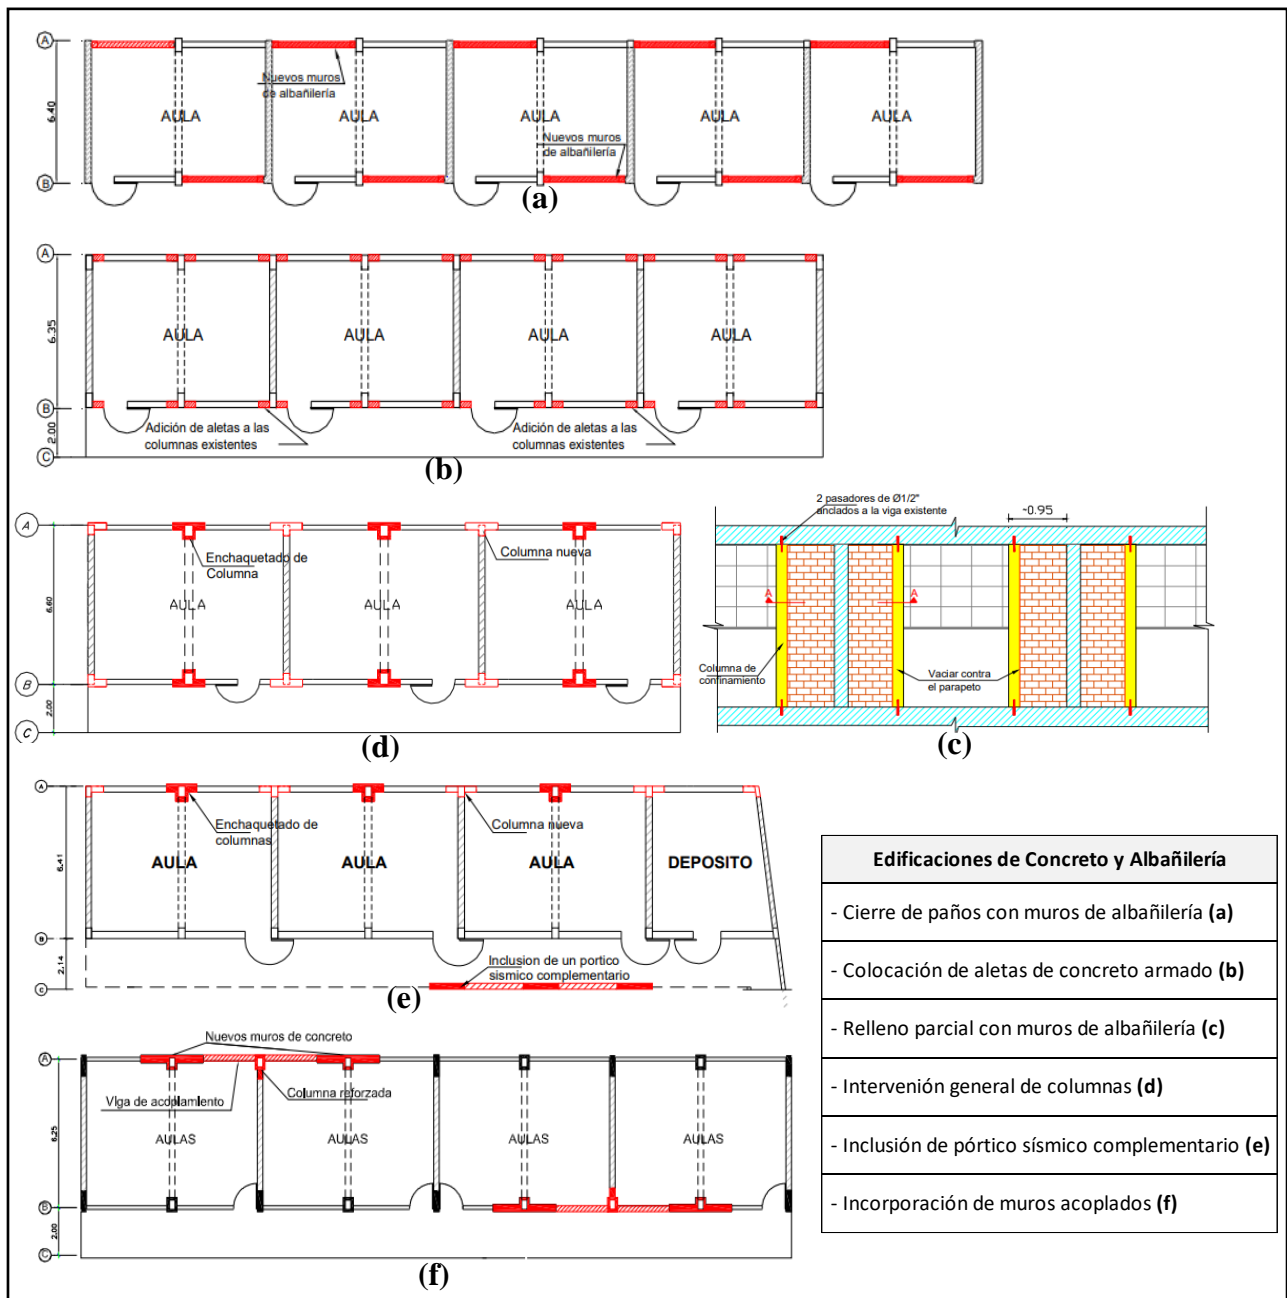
A
B
6.40
Nuevos muros de albañilería
AULA
AULA
AULA
AULA
AULA
Nuevos muros de albañilería
(a)

A
B
C
6.35
2.00
AULA
AULA
AULA
AULA
Adición de aletas a las columnas existentes
Adición de aletas a las columnas existentes
(b)

A
B
C
6.60
2.00
Enchaquetado de Columna
Columna nueva
AULA
AULA
AULA
(d)

2 pasadores de Ø1/2" anclados a la viga existente
~0.95
A
A
Columna de confinamiento
Vaciar contra el parapeto
(c)

A
B
C
6.41
2.14
Enchaquetado de columnas
Columna nueva
AULA
AULA
AULA
DEPOSITO
Inclusion de un portico sismico complementario
(e)

A
B
C
6.25
2.00
Nuevos muros de concreto
Viga de acoplamiento
Columna reforzada
AULAS
AULAS
AULAS
AULAS
(f)

| Edificaciones de Concreto y Albañilería |
|---|
| - Cierre de paños con muros de albañilería **(a)** |
| - Colocación de aletas de concreto armado **(b)** |
| - Relleno parcial con muros de albañilería **(c)** |
| - Intervención general de columnas **(d)** |
| - Inclusión de pórtico sísmico complementario **(e)** |
| - Incorporación de muros acoplados **(f)** |